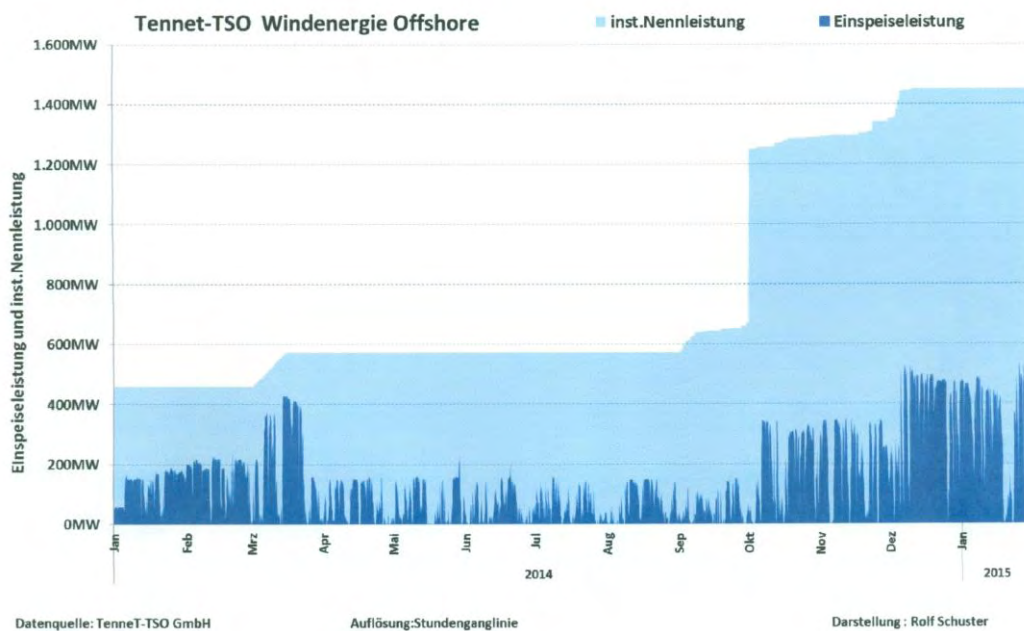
Tennet-TSO Windenergie Offshore

inst.Nennleistung
Einspeiseleistung

1.600MW
1.400MW
1.200MW
1.000MW
800MW
600MW
400MW
200MW
0MW

Einspeiseleistung und inst.Nennleistung

Jan
Feb
Mrz
Apr
Mai
Jun
Jul
Aug
Sep
Okt
Nov
Dez
Jan

2014
2015

Datenquelle: TenneT-TSO GmbH
Auflösung:Stundenganglinie
Darstellung : Rolf Schuster